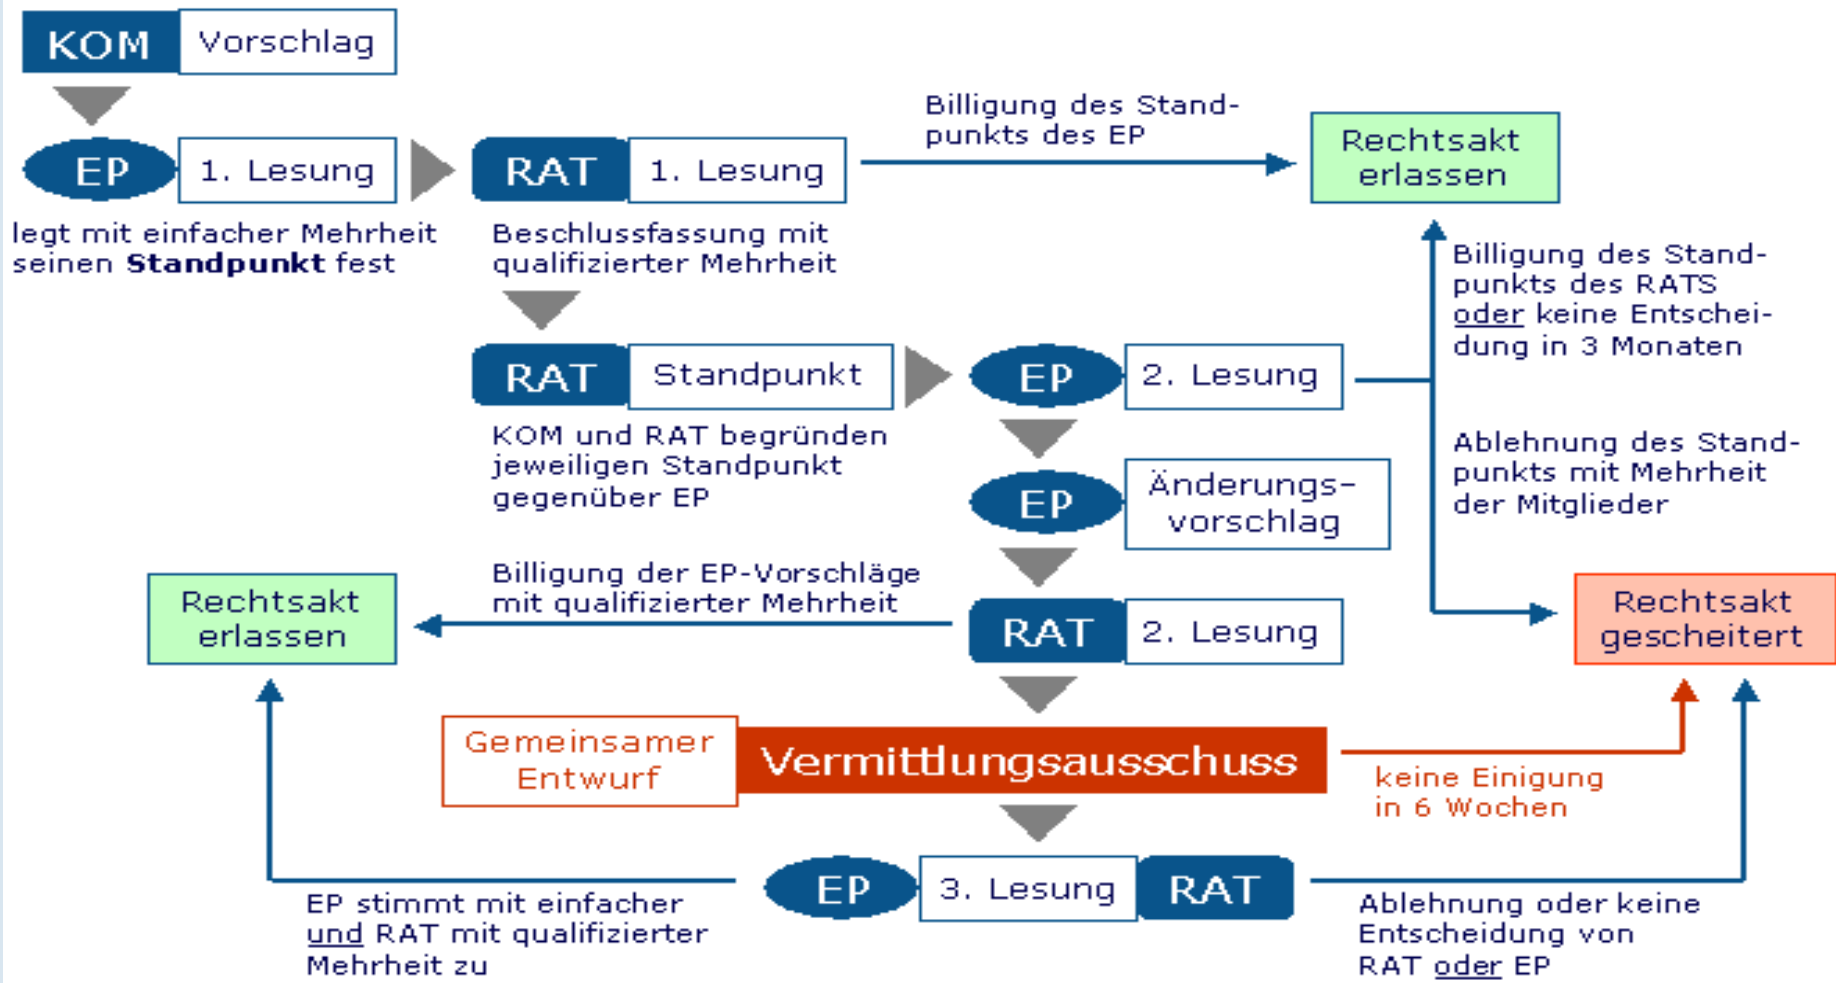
KOM Vorschlag

EP 1. Lesung

legt mit einfacher Mehrheit seinen **Standpunkt** fest

RAT 1. Lesung

Beschlussfassung mit qualifizierter Mehrheit

Billigung des Standpunkts des EP

Rechtsakt erlassen

RAT Standpunkt

KOM und RAT begründen jeweiligen Standpunkt gegenüber EP

EP 2. Lesung

Billigung des Standpunkts des RATS oder keine Entscheidung in 3 Monaten

Ablehnung des Standpunkts mit Mehrheit der Mitglieder

EP Änderungsvorschlag

Rechtsakt erlassen

Billigung der EP-Vorschläge mit qualifizierter Mehrheit

RAT 2. Lesung

Rechtsakt gescheitert

Gemeinsamer Entwurf

Vermittlungsausschuss

keine Einigung in 6 Wochen

EP 3. Lesung RAT

EP stimmt mit einfacher und RAT mit qualifizierter Mehrheit zu

Ablehnung oder keine Entscheidung von RAT oder EP